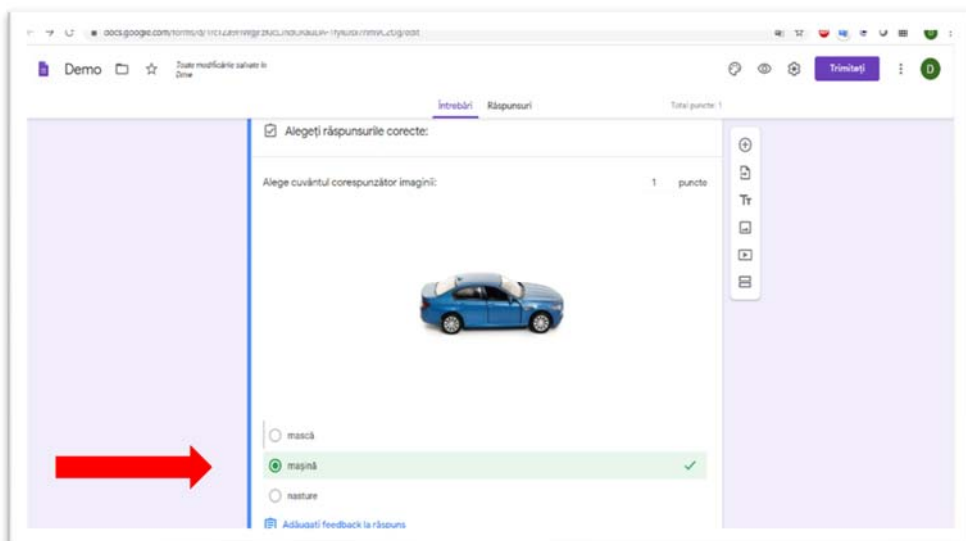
docs.google.com/forms/d/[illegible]/edit

Demo

Toate modificările salvate în Drive

Trimiteți

D

Întrebări Răspunsuri

Total puncte: 1

Alegeți răspunsurile corecte:

Alege cuvântul corespunzător imaginii:

1 puncte

Tт

mască

mașină

nasture

Adăugați feedback la răspuns